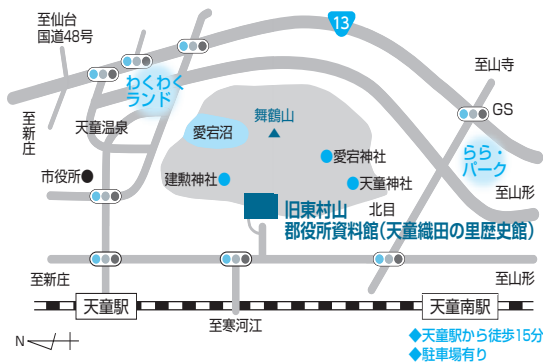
至仙台
国道48号

13

至山寺

わくわくランド

GS

至新庄

天童温泉

愛宕沼

舞鶴山

らら・パーク

愛宕神社

市役所

建勲神社

天童神社

至山形

北目

旧東村山郡役所資料館(天童織田の里歴史館)

至新庄

至山形

天童駅

天童南駅

N

至寒河江

◆天童駅から徒歩15分
◆駐車場有り